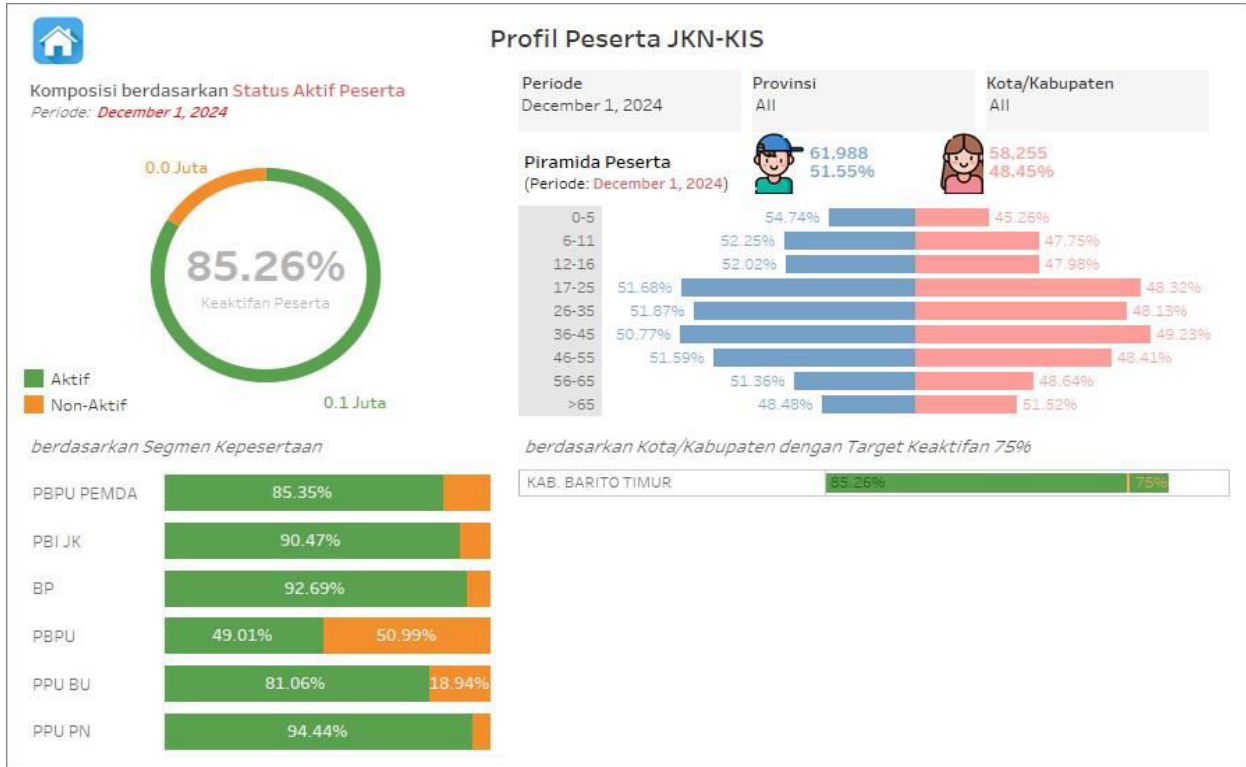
Profil Peserta JKN-KIS

Komposisi berdasarkan Status Aktif Peserta
Periode: December 1, 2024

0.0 Juta

85.26%
Keaktifan Peserta

Aktif
Non-Aktif

0.1 Juta

Periode
December 1, 2024

Provinsi
All

Kota/Kabupaten
All

Piramida Peserta
(Periode: December 1, 2024)

61,988
51.55%

58,255
48.45%

| Usia | Laki-laki | Perempuan |
|---|---|---|
| 0-5 | 54.74% | 45.26% |
| 6-11 | 52.25% | 47.75% |
| 12-16 | 52.02% | 47.98% |
| 17-25 | 51.68% | 48.32% |
| 26-35 | 51.87% | 48.13% |
| 36-45 | 50.77% | 49.23% |
| 46-55 | 51.59% | 48.41% |
| 56-65 | 51.36% | 48.64% |
| >65 | 48.48% | 51.52% |

berdasarkan Segmen Kepesertaan

PBPU PEMDA 85.35%
PBI JK 90.47%
BP 92.69%
PBPU 49.01% 50.99%
PPU BU 81.06% 18.94%
PPU PN 94.44%

berdasarkan Kota/Kabupaten dengan Target Keaktifan 75%

KAB. BARITO TIMUR 85.26% 75%